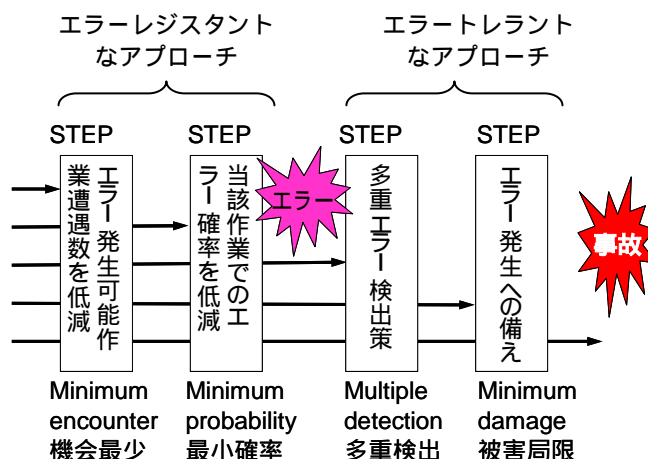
エラーレジスタント
なアプローチ

エラートレラント
なアプローチ

STEP

エラー発生可能作業遭遇数を低減

Minimum
encounter
機会最少

STEP

当該作業でのエラー確率を低減

Minimum
probability
最小確率

エラー

STEP

多重エラー検出策

Multiple
detection
多重検出

STEP

エラー発生への備え

Minimum
damage
被害局限

事故